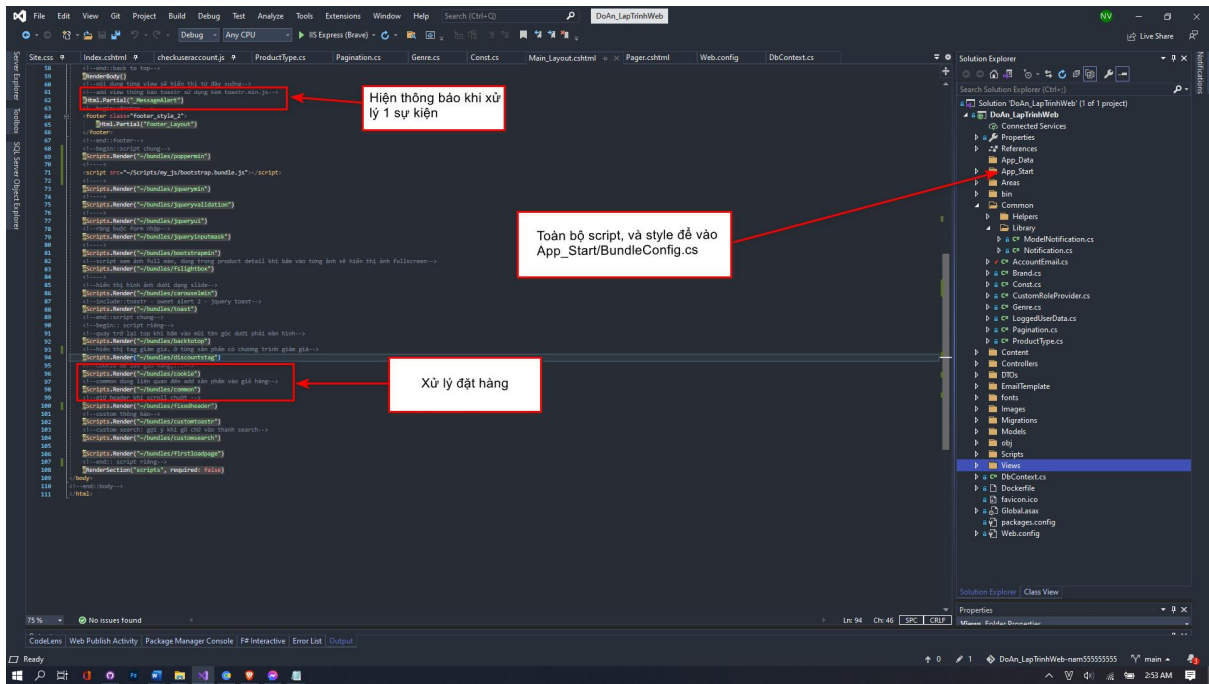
File Edit View Git Project Build Debug Test Analyze Tools Extensions Window Help Search (Ctrl+Q) DoAn_LapTrinhWeb NV

Debug Any CPU IIS Express (Brave) Live Share

Site.css Index.cshtml checkuseraccount.js ProductType.cs Pagination.cs Genre.cs Const.cs Main_Layout.cshtml Pager.cshtml Web.config DbContext.cs

58 <!--end::back to top-->
59 @RenderBody()
60 <!--nội dung từng view sẽ hiển thị từ đây xuống-->
61 <!--add view thông báo toastr sử dụng kèm toastr.min.js-->
62 @Html.Partial("_MessageAlert")
63 <!--begin::footer-->
64 <footer class="footer_style_2">
65 @Html.Partial("Footer_Layout")
66 </footer>
67 <!--end::footer-->
68 <!--begin::script chung-->
69 @Scripts.Render("~/bundles/poppermin")
70 <!---->
71 <script src="~/Scripts/my_js/bootstrap.bundle.js"></script>
72 <!---->
73 @Scripts.Render("~/bundles/jquerymin")
74 <!---->
75 @Scripts.Render("~/bundles/jqueryvalidation")
76 <!---->
77 @Scripts.Render("~/bundles/jqueryui")
78 <!--ràng buộc form nhập-->
79 @Scripts.Render("~/bundles/jqueryinputmask")
80 <!---->
81 @Scripts.Render("~/bundles/bootstrapmin")
82 <!--script xem ảnh full màn, dùng trong product detail khi bấm vào từng ảnh sẽ hiển thị ảnh fullscreen-->
83 @Scripts.Render("~/bundles/fslightbox")
84 <!---->
85 <!--hiển thị hình ảnh dưới dạng slide-->
86 @Scripts.Render("~/bundles/carouselmin")
87 <!--include: toastr - sweet alert 2 - jquery toast-->
88 @Scripts.Render("~/bundles/toast")
89 <!--end::script chung-->
90 <!--begin:: script riêng-->
91 <!--quay trở lại top khi bấm vào nút tròn góc dưới phải màn hình-->
92 @Scripts.Render("~/bundles/backtotop")
93 <!--hiển thị tag giảm giá. ở từng sản phẩm có chương trình giảm giá-->
94 @Scripts.Render("~/bundles/discountstag")
95 <!--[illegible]-->
96 @Scripts.Render("~/bundles/cookie")
97 <!--common dùng liên quan đến add sản phẩm vào giỏ hàng-->
98 @Scripts.Render("~/bundles/common")
99 <!--gữ header khi scroll chuột -->
100 @Scripts.Render("~/bundles/fixedheader")
101 <!--custom thông báo-->
102 @Scripts.Render("~/bundles/customtoastr")
103 <!--custom search: gợi ý khi gõ chữ vào thanh search-->
104 @Scripts.Render("~/bundles/customsearch")
105
106 @Scripts.Render("~/bundles/firstloadpage")
107 <!--end:: script riêng-->
108 @RenderSection("scripts", required: false)
109 </body>
110 <!--end::body-->
111 </html>

Hiện thông báo khi xử lý 1 sự kiện

Toàn bộ script, và style để vào App_Start/BundleConfig.cs

Xử lý đặt hàng

Solution Explorer
Search Solution Explorer (Ctrl+;)
Solution 'DoAn_LapTrinhWeb' (1 of 1 project)
DoAn_LapTrinhWeb
Connected Services
Properties
References
App_Data
App_Start
Areas
bin
Common
Helpers
Library
ModelNotification.cs
Notification.cs
AccountEmail.cs
Brand.cs
Const.cs
CustomRoleProvider.cs
Genre.cs
LoggedUserData.cs
Pagination.cs
ProductType.cs
Content
Controllers
DTOs
EmailTemplate
fonts
Images
Migrations
Models
obj
Scripts
Views
DbContext.cs
Dockerfile
favicon.ico
Global.asax
packages.config
Web.config
Solution Explorer Class View
Properties
Views Folder Properties

Notifications
Server Explorer Toolbox SQL Server Object Explorer

75 % No issues found Ln: 94 Ch: 46 SPC CRLF
CodeLens Web Publish Activity Package Manager Console F# Interactive Error List Output
Ready 0 1 DoAn_LapTrinhWeb-nam555555555 main
2:53 AM